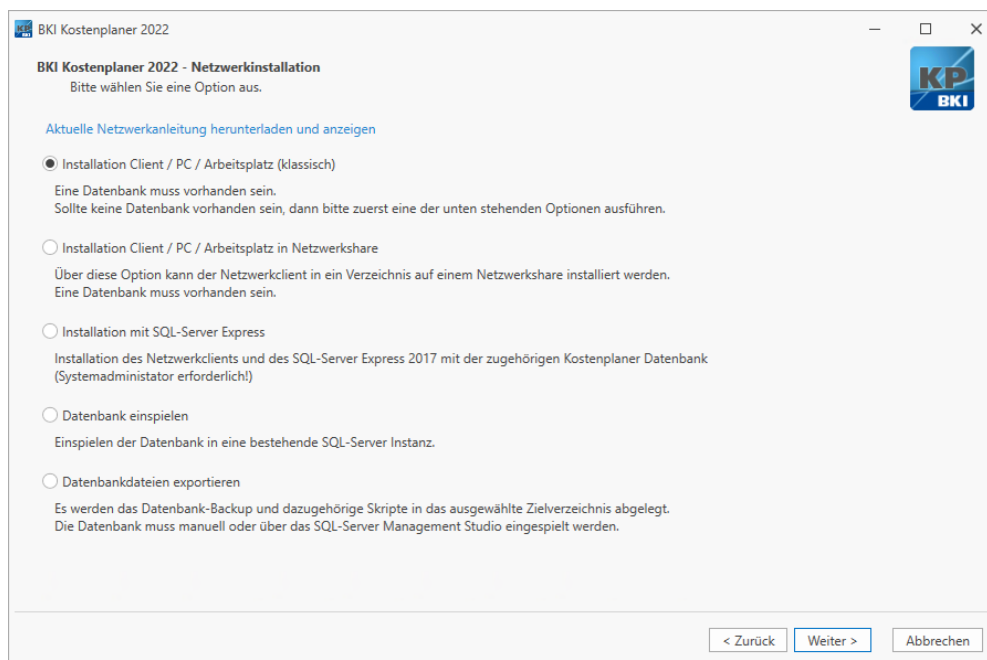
BKI Kostenplaner 2022

BKI Kostenplaner 2022 - Netzwerkinstallation
Bitte wählen Sie eine Option aus.

KP BKI

Aktuelle Netzwerkanleitung herunterladen und anzeigen

Installation Client / PC / Arbeitsplatz (klassisch)

Eine Datenbank muss vorhanden sein.
Sollte keine Datenbank vorhanden sein, dann bitte zuerst eine der unten stehenden Optionen ausführen.

Installation Client / PC / Arbeitsplatz in Netzwerkshare

Über diese Option kann der Netzwerkclient in ein Verzeichnis auf einem Netzwerkshare installiert werden.
Eine Datenbank muss vorhanden sein.

Installation mit SQL-Server Express

Installation des Netzwerkclients und des SQL-Server Express 2017 mit der zugehörigen Kostenplaner Datenbank (Systemadministator erforderlich!)

Datenbank einspielen

Einspielen der Datenbank in eine bestehende SQL-Server Instanz.

Datenbankdateien exportieren

Es werden das Datenbank-Backup und dazugehörige Skripte in das ausgewählte Zielverzeichnis abgelegt.
Die Datenbank muss manuell oder über das SQL-Server Management Studio eingespielt werden.

< Zurück
Weiter >
Abbrechen